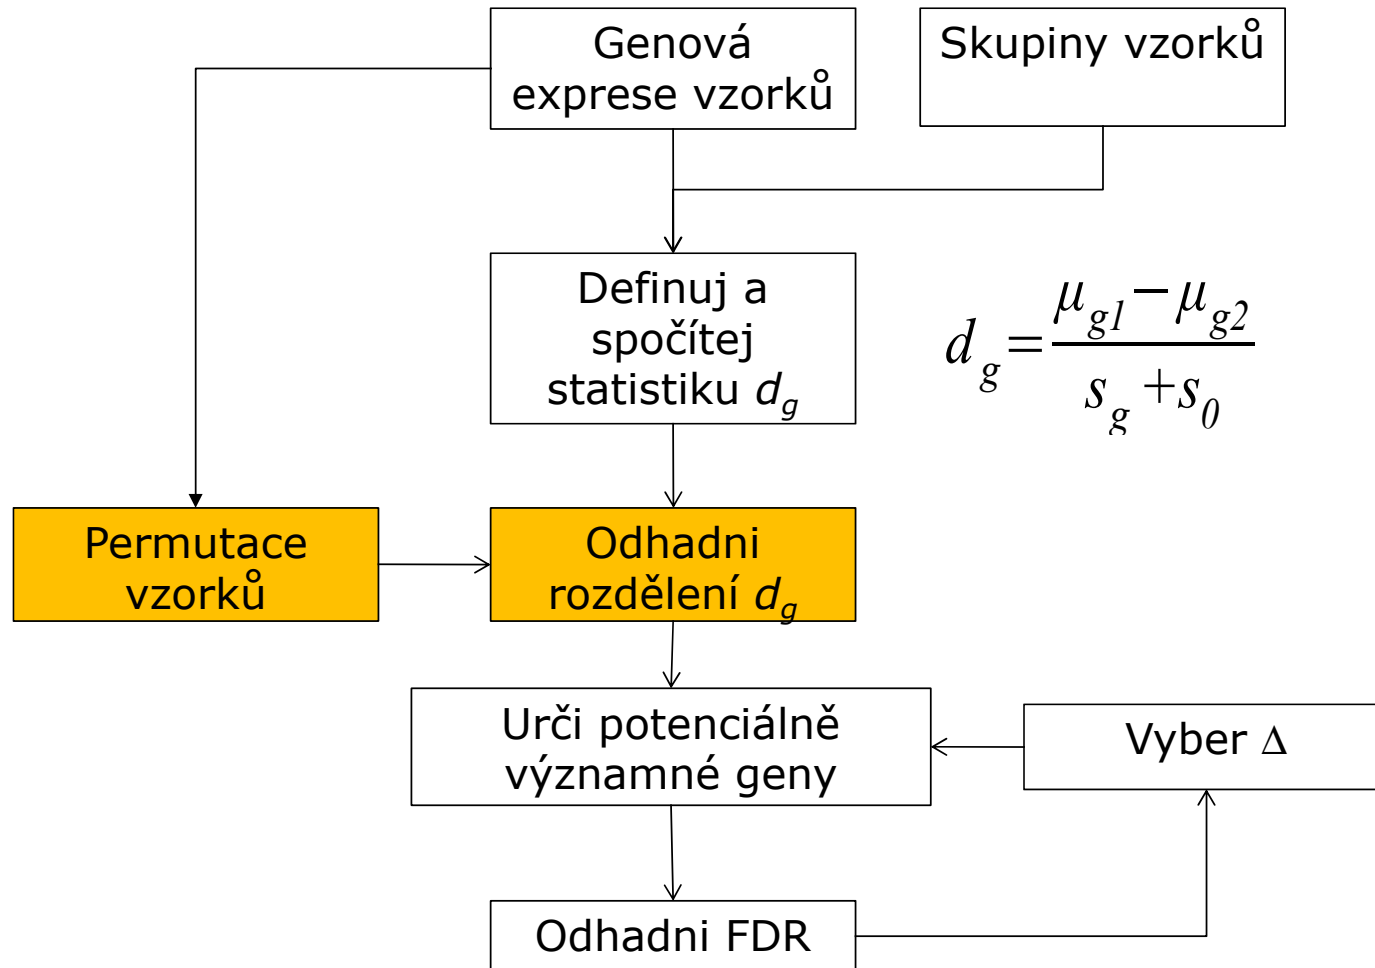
Genová exprese vzorků

Skupiny vzorků

Definuj a spočítej statistiku $d_g$

$d_g = \frac{\mu_{g1} - \mu_{g2}}{s_g + s_0}$

Permutace vzorků

Odhadni rozdělení $d_g$

Urči potenciálně významné geny

Vyber $\Delta$

Odhadni FDR